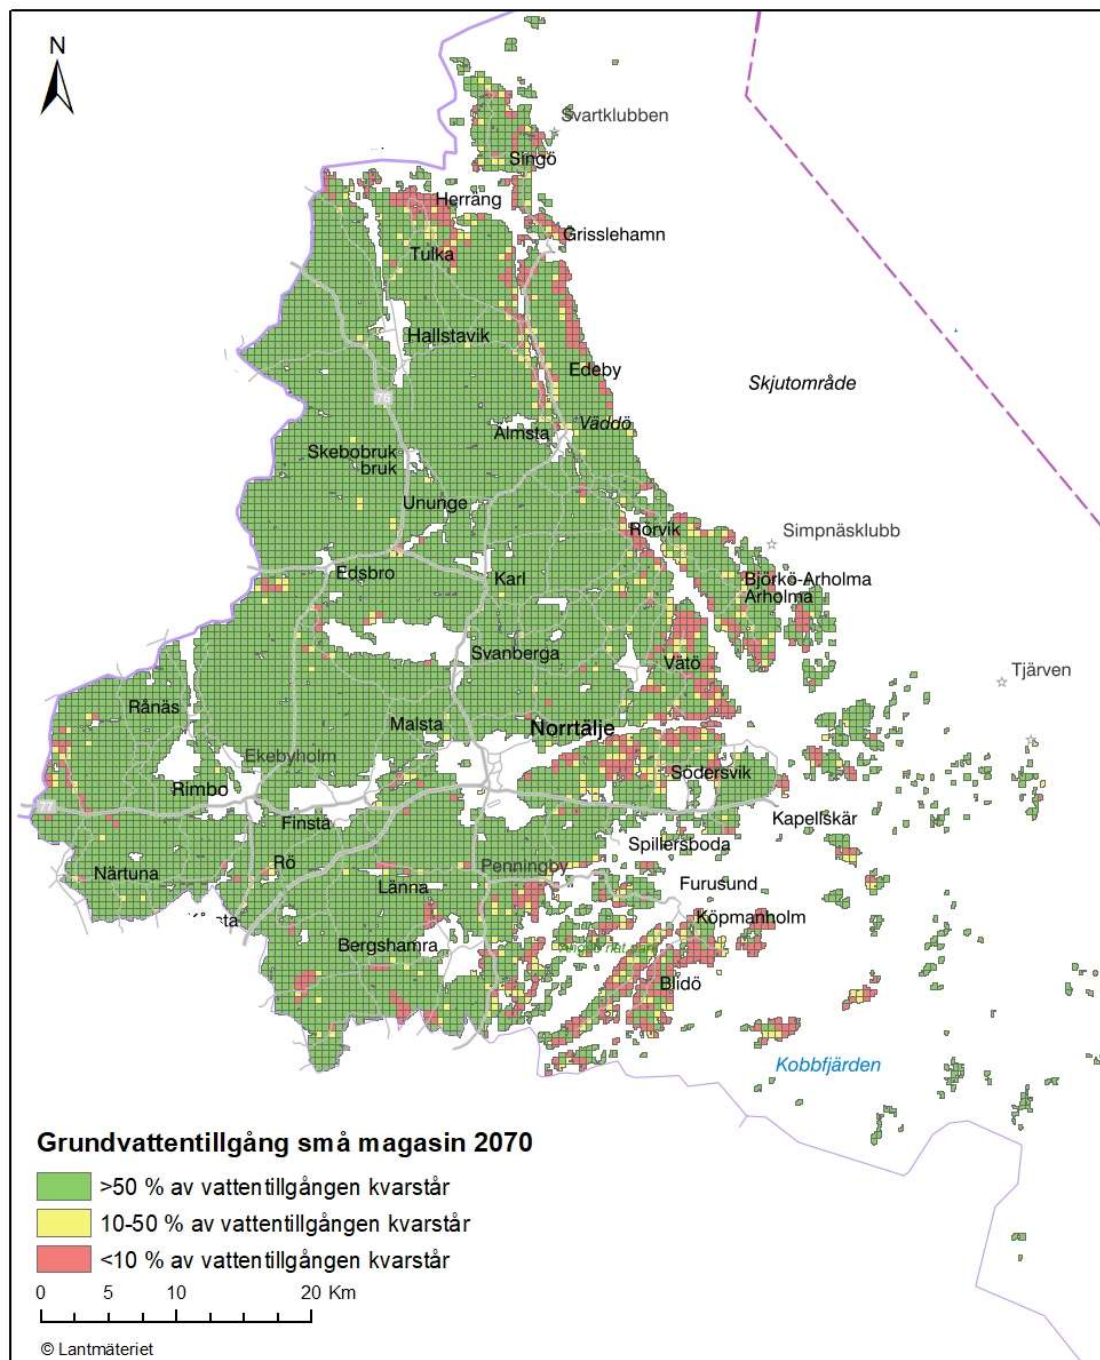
N

Svartklubben
Singö
Herräng
Grisslehamn
Tulka
Hallstavik
Edeby
Skjutområde
76
Almsta
Väddö
Skebobruk
bruk
Ununge
Rörvik
Simpnäsklubb
Edsbro
Karl
Björkö-Arholma
Arholma
Svanberga
Väto
Tjärven
Rånäs
Malsta
Norrtälje
Ekebyholm
Rimbo
Södersvik
77
Finsta
Kapellskär
Spillersboda
Rö
Penningby
Närtuna
Länna
Furusund
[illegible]ta
Köpmanholm
Bergshamra
Blidö
Kobbfjärden

Grundvattentillgång små magasin 2070
>50 % av vattentillgången kvarstår
10-50 % av vattentillgången kvarstår
<10 % av vattentillgången kvarstår

0 5 10 20 Km

© Lantmäteriet